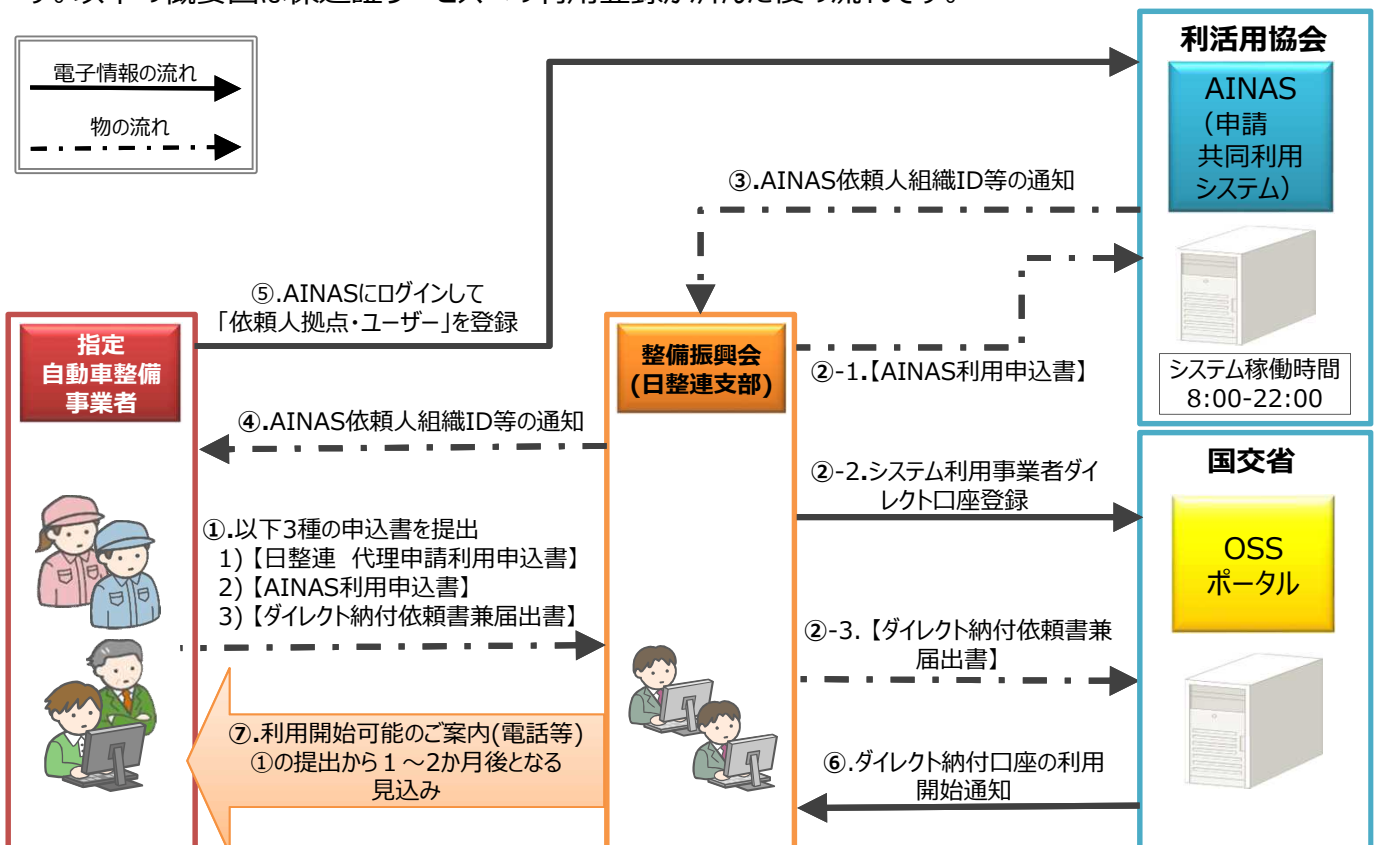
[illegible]

電子情報の流れ

物の流れ

利活用協会

AINAS（申請共同利用システム）

③.AINAS依頼人組織ID等の通知

システム稼働時間 8:00-22:00

⑤.AINASにログインして「依頼人拠点・ユーザー」を登録

指定自動車整備事業者

整備振興会(日整連支部)

②-1.【AINAS利用申込書】

④.AINAS依頼人組織ID等の通知

国交省

②-2.システム利用事業者ダイレクト口座登録

①.以下3種の申込書を提出
1)【日整連 代理申請利用申込書】
2)【AINAS利用申込書】
3)【ダイレクト納付依頼書兼届出書】

OSSポータル

②-3.【ダイレクト納付依頼書兼届出書】

⑦.利用開始可能のご案内(電話等)
①の提出から１～2か月後となる見込み

⑥.ダイレクト納付口座の利用開始通知